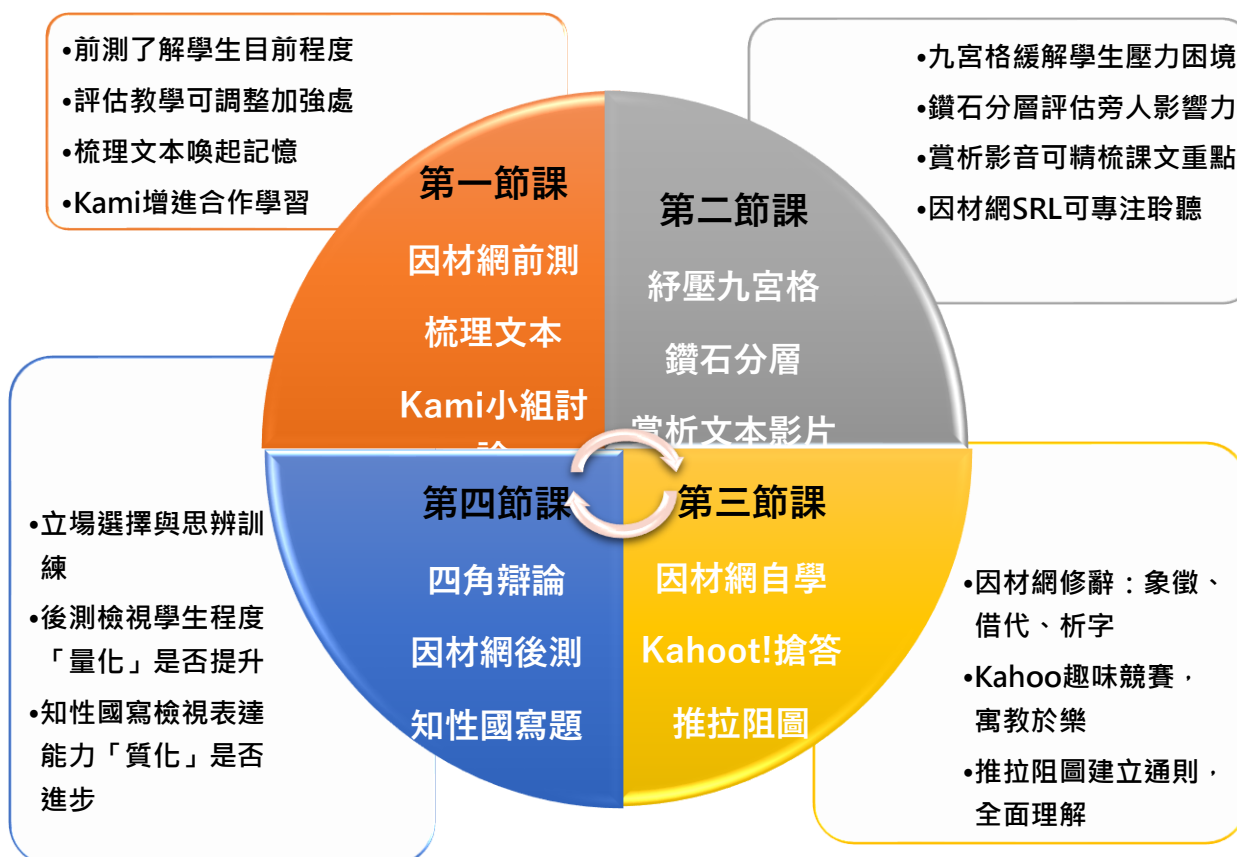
•前測了解學生目前程度
•評估教學可調整加強處
•梳理文本喚起記憶
•Kami增進合作學習

•九宮格緩解學生壓力困境
•鑽石分層評估旁人影響力
•賞析影音可精梳課文重點
•因材網SRL可專注聆聽

第一節課
因材網前測
梳理文本
Kami小組討論

第二節課
紓壓九宮格
鑽石分層
賞析文本影片

第四節課
四角辯論
因材網後測
知性國寫題

第三節課
因材網自學
Kahoot!搶答
推拉阻圖

•立場選擇與思辨訓練
•後測檢視學生程度「量化」是否提升
•知性國寫檢視表達能力「質化」是否進步

•因材網修辭：象徵、借代、析字
•Kahoo趣味競賽，寓教於樂
•推拉阻圖建立通則，全面理解